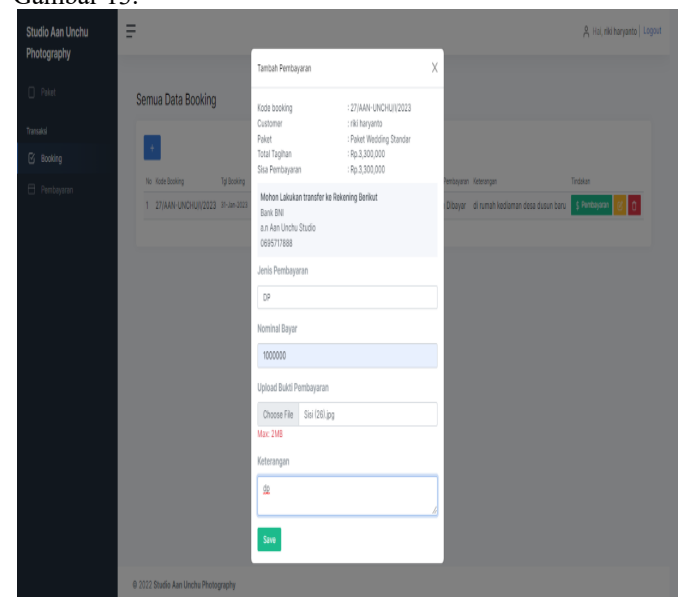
Gambar 15.

Studio Aan Unchu Photography

Paket

Transaksi

Booking

Pembayaran

Hai, riki haryanto | Logout

Semua Data Booking

+

No Kode Booking Tgl Booking

1 27/AAN-UNCHU/2023 31-Jan-2023

Pembayaran Keterangan Tindakan

Dibayar di rumah kediaman desa dusun baru $ Pembayaran

Tambah Pembayaran X

Kode booking : 27/AAN-UNCHU/I/2023
Customer : riki haryanto
Paket : Paket Wedding Standar
Total Tagihan : Rp.3,300,000
Sisa Pembayaran : Rp.3,300,000

Mohon Lakukan transfer ke Rekening Berikut
Bank BNI
a.n Aan Unchu Studio
0695717888

Jenis Pembayaran

DP

Nominal Bayar

1000000

Upload Bukti Pembayaran

Choose File Sisi (26).jpg

Max: 2MB

Keterangan

dp

Save

© 2022 Studio Aan Unchu Photography